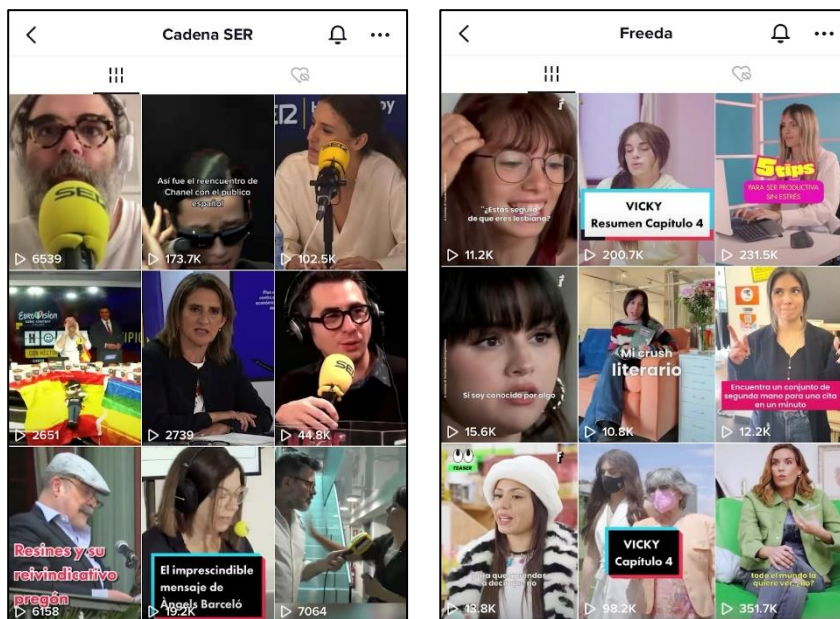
Cadena SER

SER

Así fue el reencuentro de Chanel con el público español

6539

173.7K

102.5K

Eurovision

2651

2739

44.8K

Resines y su reivindicativo pregón

6158

El imprescindible mensaje de Àngels Barceló

19.2K

7064

Freeda

"¿Estás segura de que eres lesbiana?"

11.2K

VICKY Resumen Capítulo 4

200.7K

5 tips PARA SER PRODUCTIVA SIN ESTRÉS

231.5K

Si soy conocida por algo

15.6K

Mi crush literario

10.8K

Encuentra un conjunto de segunda mano para una cita en un minuto

12.2K

TEASER

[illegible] que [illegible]

13.8K

VICKY Capítulo 4

98.2K

todo el mundo la quiere ver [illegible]

351.7K